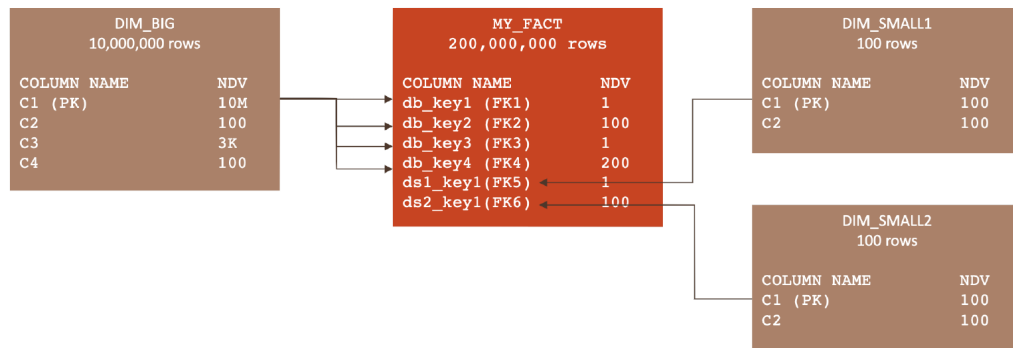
DIM_BIG
10,000,000 rows

| COLUMN NAME | NDV |
|---|---|
| C1 (PK) | 10M |
| C2 | 100 |
| C3 | 3K |
| C4 | 100 |

MY_FACT
200,000,000 rows

| COLUMN NAME | NDV |
|---|---|
| db_key1 (FK1) | 1 |
| db_key2 (FK2) | 100 |
| db_key3 (FK3) | 1 |
| db_key4 (FK4) | 200 |
| ds1_key1(FK5) | 1 |
| ds2_key1(FK6) | 100 |

DIM_SMALL1
100 rows

| COLUMN NAME | NDV |
|---|---|
| C1 (PK) | 100 |
| C2 | 100 |

DIM_SMALL2
100 rows

| COLUMN NAME | NDV |
|---|---|
| C1 (PK) | 100 |
| C2 | 100 |